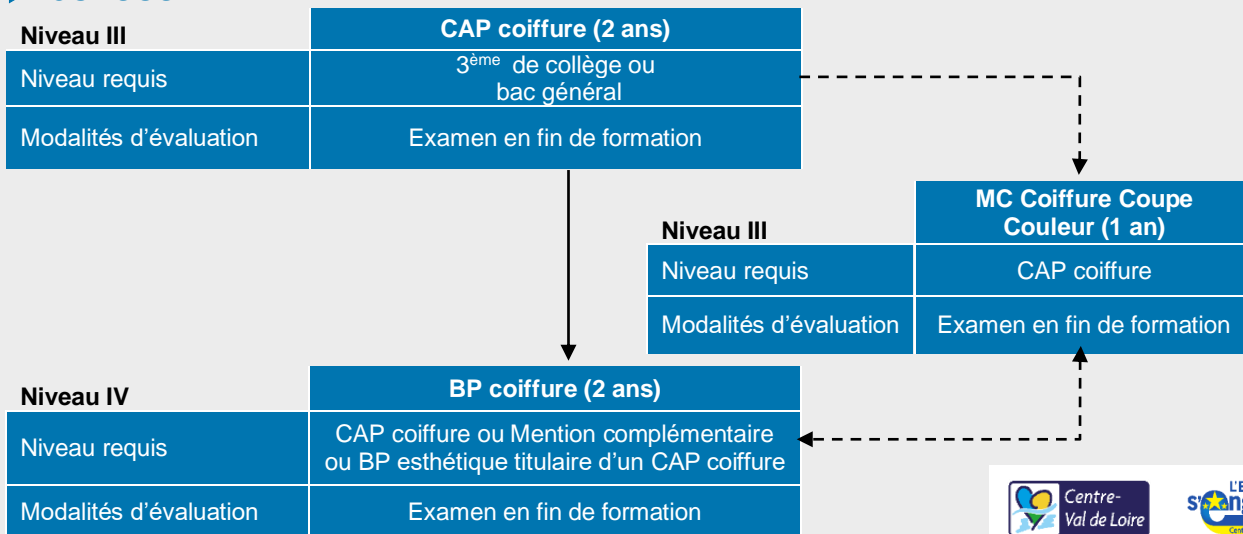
| Niveau III | CAP coiffure (2 ans) |
|---|---|
| Niveau requis | 3$^{ème}$ de collège ou bac général |
| Modalités d'évaluation | Examen en fin de formation |

| Niveau III | MC Coiffure Coupe Couleur (1 an) |
|---|---|
| Niveau requis | CAP coiffure |
| Modalités d'évaluation | Examen en fin de formation |

| Niveau IV | BP coiffure (2 ans) |
|---|---|
| Niveau requis | CAP coiffure ou Mention complémentaire ou BP esthétique titulaire d'un CAP coiffure |
| Modalités d'évaluation | Examen en fin de formation |

Centre-Val de Loire

L'E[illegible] s'en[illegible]